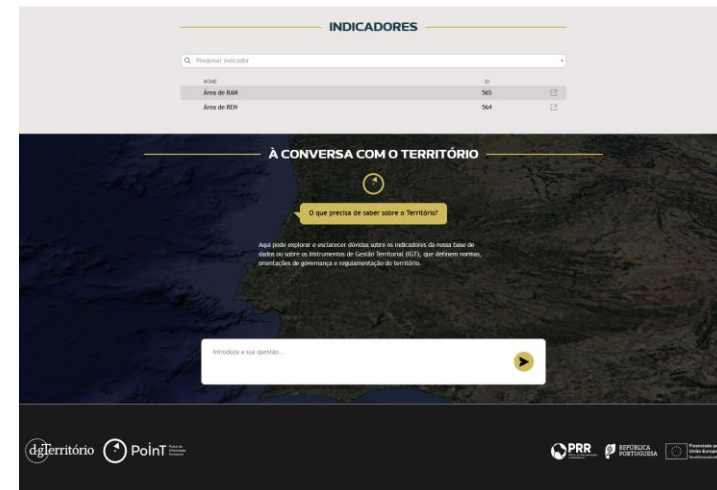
INDICADORES

Pesquisar indicador

| NOME | ID |
|---|---|
| Área de RAN | 565 |
| Área de REN | 564 |

À CONVERSA COM O TERRITÓRIO

O que precisa de saber sobre o Território?

Aqui pode explorar e esclarecer dúvidas sobre os indicadores da nossa base de dados ou sobre os Instrumentos de Gestão Territorial (IGT), que definem normas, orientações de governança e regulamentação do território.

Introduza a sua questão...

dgTerritório PoInT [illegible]

PRR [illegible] REPÚBLICA PORTUGUESA Financiado pela União Europeia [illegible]